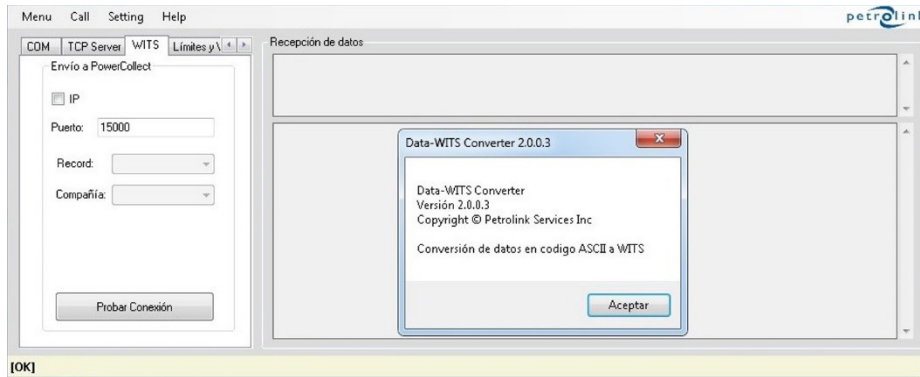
Menu Call Setting Help

petrolinl

COM TCP Server WITS Límites y \

Envío a PowerCollect

IP

Puerto: 15000

Record:

Compañía:

Probar Conexión

Recepción de datos

Data-WITS Converter 2.0.0.3

Data-WITS Converter
Versión 2.0.0.3
Copyright © Petrolink Services Inc

Conversión de datos en codigo ASCII a WITS

Aceptar

[OK]